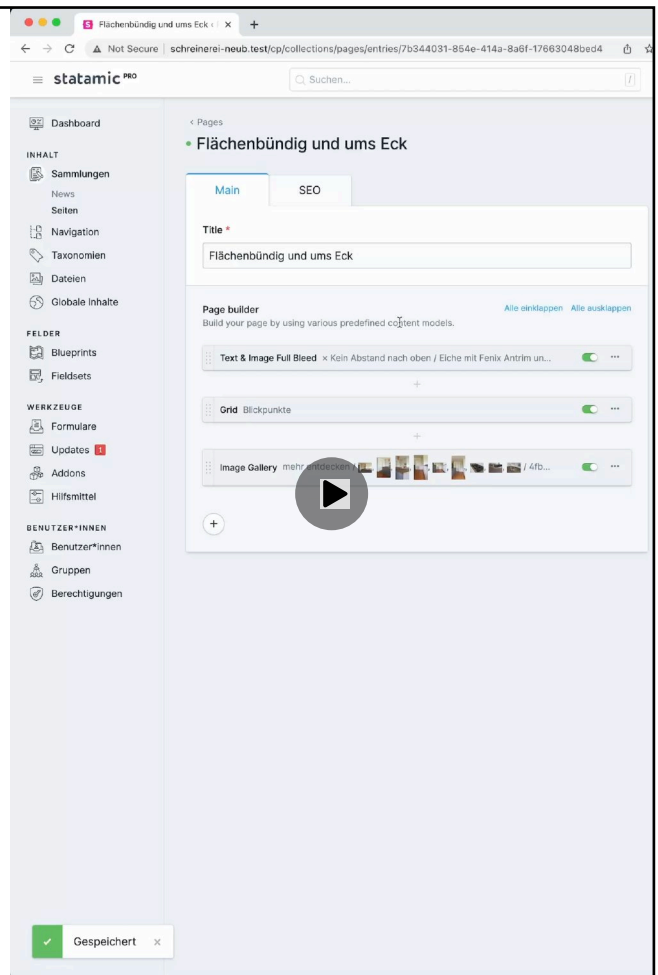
Flächenbündig und ums Eck | ×

Not Secure | schreinerei-neub.test/cp/collections/pages/entries/7b344031-854e-414a-8a6f-17663048bed4

statamic PRO

Suchen...

Dashboard

INHALT

Sammlungen

News

Seiten

Navigation

Taxonomien

Dateien

Globale Inhalte

FELDER

Blueprints

Fieldsets

WERKZEUGE

Formulare

Updates 1

Addons

Hilfsmittel

BENUTZER*INNEN

Benutzer*innen

Gruppen

Berechtigungen

‹ Pages

Flächenbündig und ums Eck

Main

SEO

Title *

Flächenbündig und ums Eck

Page builder

Build your page by using various predefined content models.

Alle einklappen Alle ausklappen

Text & Image Full Bleed × Kein Abstand nach oben / Eiche mit Fenix Antrim un...

Grid Blickpunkte

Image Gallery mehr entdecken / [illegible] / 4fb...

Gespeichert ×